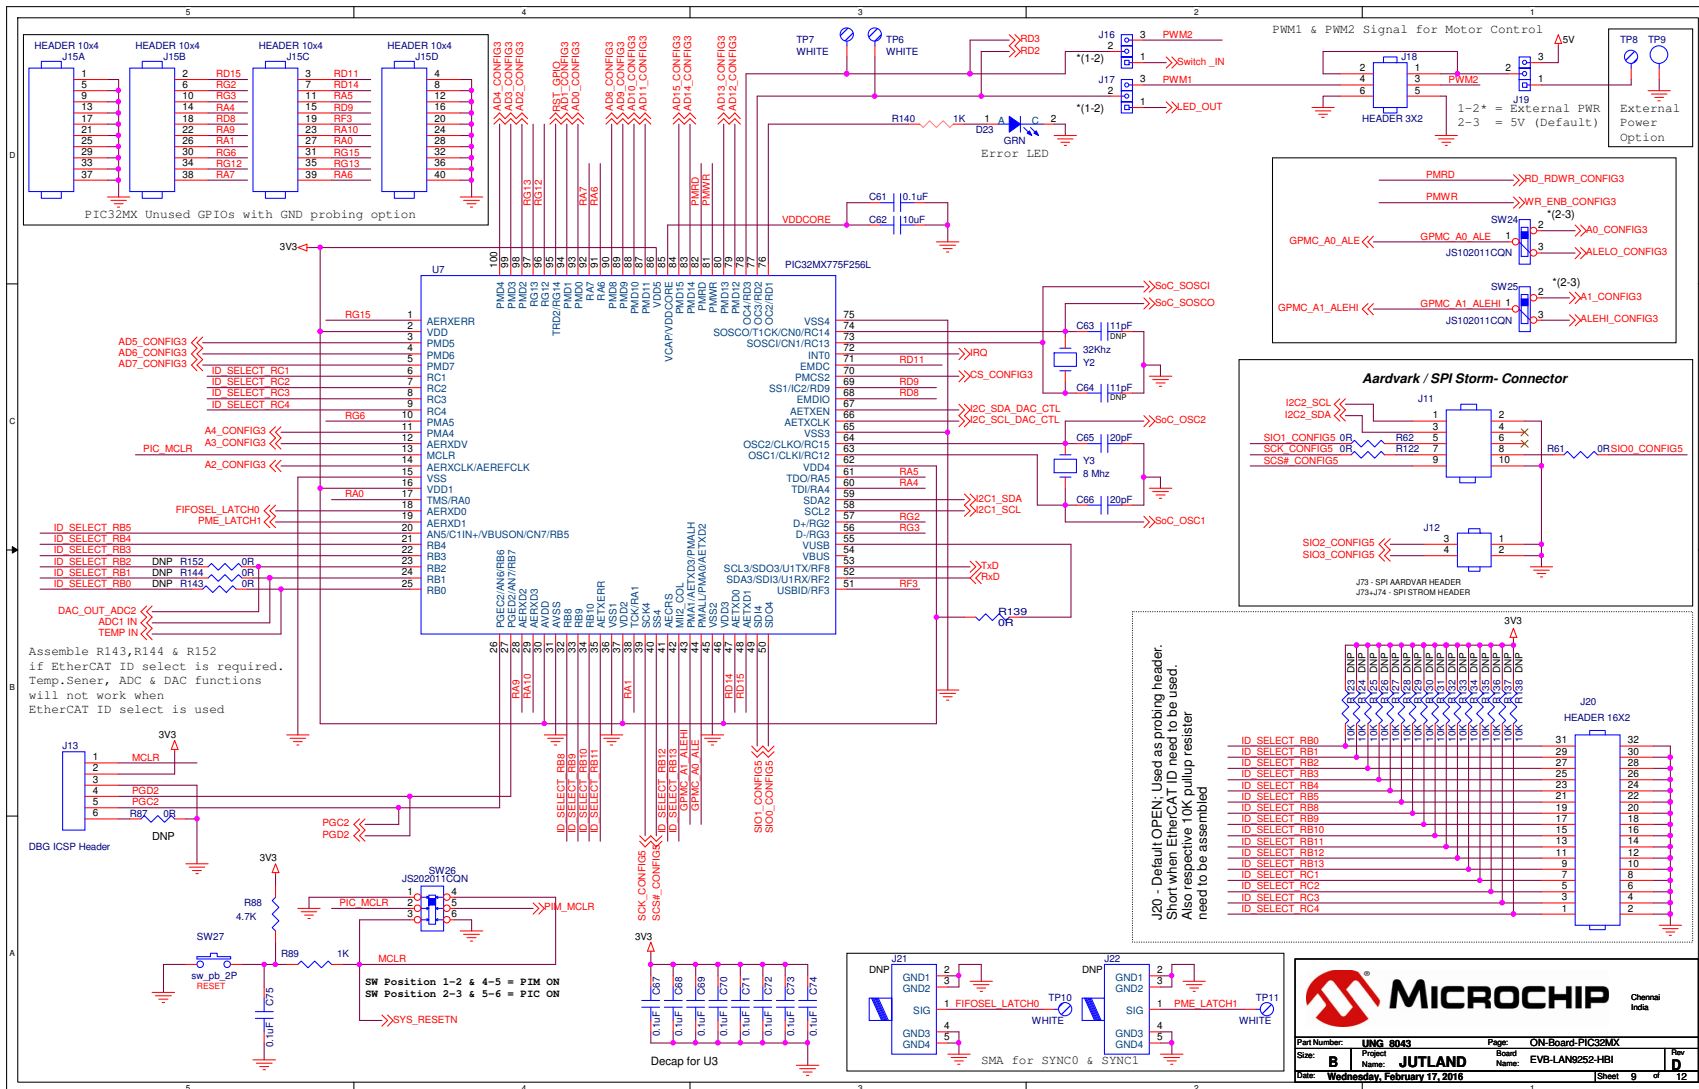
5 4 3 2 1

HEADER 10x4 J15A
HEADER 10x4 J15B
HEADER 10x4 J15C
HEADER 10x4 J15D

1 5 9 13 17 21 25 29 33 37
2 6 10 14 18 22 26 30 34 38
RD15 RG2 RG3 RA4 RD8 RA9 RA1 RG6 RG12 RA7
3 7 11 15 19 23 27 31 35 39
RD11 RD14 RA5 RD9 RF3 RA10 RA0 RG15 RG13 RA6
4 8 12 16 20 24 28 32 36 40

PIC32MX Unused GPIOs with GND probing option

AD4_CONFIG3 AD3_CONFIG3 AD2_CONFIG3 RST_GPIO AD1_CONFIG3 AD0_CONFIG3 AD8_CONFIG3 AD9_CONFIG3 AD10_CONFIG3 AD11_CONFIG3 AD15_CONFIG3 AD14_CONFIG3 AD13_CONFIG3 AD12_CONFIG3

TP7 WHITE
TP6 WHITE
RD3
RD2
J16
*(1-2)
PWM2
Switch _IN
J17
*(1-2)
PWM1
LED_OUT
R140 1K
D23 GRN
Error LED

PWM1 & PWM2 Signal for Motor Control
J18
HEADER 3X2
PWM2
J19
5V
1-2* = External PWR
2-3 = 5V (Default)
TP8 TP9
External Power Option

RG13 RG12 RA7 RA6 PMRD PMWR

C61 0.1uF
C62 10uF
VDDCORE

PMRD
RD_RDWR_CONFIG3
PMWR
WR_ENB_CONFIG3
SW24
*(2-3)
GPMC_A0_ALE
GPMC_A0_ALE
A0_CONFIG3
ALELO_CONFIG3
JS102011CQN
SW25
*(2-3)
GPMC_A1_ALEHI
GPMC_A1_ALEHI
A1_CONFIG3
ALEHI_CONFIG3
JS102011CQN

3V3
U7
PIC32MX775F256L

RG15
AD5_CONFIG3
AD6_CONFIG3
AD7_CONFIG3
ID_SELECT_RC1
ID_SELECT_RC2
ID_SELECT_RC3
ID_SELECT_RC4
RG6
A4_CONFIG3
A3_CONFIG3
PIC_MCLR
A2_CONFIG3
RA0
FIFOSEL_LATCH0
PME_LATCH1
ID_SELECT_RB5
ID_SELECT_RB4
ID_SELECT_RB3
ID_SELECT_RB2 DNP R152 0R
ID_SELECT_RB1 DNP R144 0R
ID_SELECT_RB0 DNP R143 0R
DAC_OUT_ADC2
ADC1 IN
TEMP IN

AERXERR VDD PMD5 PMD6 PMD7 RC1 RC2 RC3 RC4 PMA5 PMA4 AERXDV MCLR AERXCLK/AEREFCLK VSS VDD1 TMS/RA0 AERXD0 AERXD1 AN5/C1IN+/VBUSON/CN7/RB5 RB4 RB3 RB2 RB1 RB0

PMD4 PMD3 PMD2 RG13 RG12 TRD2/RG14 PMD1 PMD0 RA7 RA6 PMD8 PMD9 PMD10 PMD11 VDD5 VCAP/VDDCORE PMD15 PMD14 PMWR PMRD PMD13 PMD12 OC3/RD2 OC2/RD1

VSS4 SOSCO/T1CK/CN0/RC14 SOSCI/CN1/RC13 INT0 EMDC PMCS2 SS1/IC2/RD9 EMDIO AETXEN AETXCLK VSS3 OSC2/CLKO/RC15 OSC1/CLKI/RC12 VDD4 TDO/RA5 TDI/RA4 SDA2 SCL2 D+/RG2 D-/RG3 VUSB VBUS SCL3/SDO3/U1TX/RF8 SDA3/SDI3/U1RX/RF2 USBID/RF3

PGEC2/AN6/RB6 PGED2/AN7/RB7 AERXD2 AERXD3 AVDD AVSS RB8 RB9 RB10 AETXERR VSS1 VDD2 TCK/RA1 SCK4 SS4 AECRS MII2_COL PMA1/AETXD3/PMALH PMAL/PMA0/AETXD2 VSS2 VDD3 AETXD0 AETXD1 SDI4 SDO4

RD11 IRQ
CS_CONFIG3
RD9 RD8
I2C_SDA_DAC_CTL
I2C_SCL_DAC_CTL
RA5 RA4
I2C1_SDA
I2C1_SCL
RG2 RG3
TxD RxD
RF3
R139 0R

SoC_SOSCI
SoC_SOSCO
C63 11pF DNP
32Khz Y2
C64 11pF DNP
SoC_OSC2
C65 20pF
Y3 8 Mhz
C66 20pF
SoC_OSC1

Aardvark / SPI Storm- Connector
J11
I2C2_SCL
I2C2_SDA
SIO1_CONFIG5 0R R62
SCK_CONFIG5 0R R122
SCS#_CONFIG5
R61 0R SIO0_CONFIG5
J12
SIO2_CONFIG5
SIO3_CONFIG5
J73 - SPI AARDVAR HEADER
J73+J74 - SPI STROM HEADER

Assemble R143,R144 & R152
if EtherCAT ID select is required.
Temp.Sener, ADC & DAC functions
will not work when
EtherCAT ID select is used

RA9 RA10 RA1 RD14 RD15
ID_SELECT_RB8 ID_SELECT_RB9 ID_SELECT_RB10 ID_SELECT_RB11 ID_SELECT_RB12 ID_SELECT_RB13 GPMC_A1_ALEHI GPMC_A0_ALE
SIO1_CONFIG5 SIO0_CONFIG5
SCK_CONFIG5 SCS#_CONFIG5
PGC2 PGD2

J13
3V3
MCLR
PGD2
PGC2
R87 0R
DNP
DBG ICSP Header

3V3
R88 4.7K
SW27
sw_pb_2P
RESET
R89 1K
MCLR
C75 0.1uF
SW26
JS202011CQN
PIC_MCLR
PIM_MCLR
SW Position 1-2 & 4-5 = PIM ON
SW Position 2-3 & 5-6 = PIC ON
SYS_RESETN

3V3
C67 C68 C69 C70 C71 C72 C73 C74
0.1uF 0.1uF 0.1uF 0.1uF 0.1uF 0.1uF 0.1uF 0.1uF
Decap for U3

DNP J21
GND1 GND2 SIG GND3 GND4
FIFOSEL_LATCH0
TP10 WHITE
DNP J22
GND1 GND2 SIG GND3 GND4
PME_LATCH1
TP11 WHITE
SMA for SYNC0 & SYNC1

J20 - Default OPEN: Used as probing header.
Short when EtherCAT ID need to be used.
Also respective 10K pullup resister
need to be assembled

3V3
R123 R124 R125 R126 R127 R128 R129 R130 R131 R132 R133 R134 R135 R136 R137 R138
DNP 10K
J20
HEADER 16X2
ID_SELECT_RB0
ID_SELECT_RB1
ID_SELECT_RB2
ID_SELECT_RB3
ID_SELECT_RB4
ID_SELECT_RB5
ID_SELECT_RB8
ID_SELECT_RB9
ID_SELECT_RB10
ID_SELECT_RB11
ID_SELECT_RB12
ID_SELECT_RB13
ID_SELECT_RC1
ID_SELECT_RC2
ID_SELECT_RC3
ID_SELECT_RC4

MICROCHIP
Chennai India
Part Number: UNG_8043
Page: ON-Board-PIC32MX
Size: B
Project Name: JUTLAND
Board Name: EVB-LAN9252-HBI
Rev D
Date: Wednesday, February 17, 2016
Sheet 9 of 12